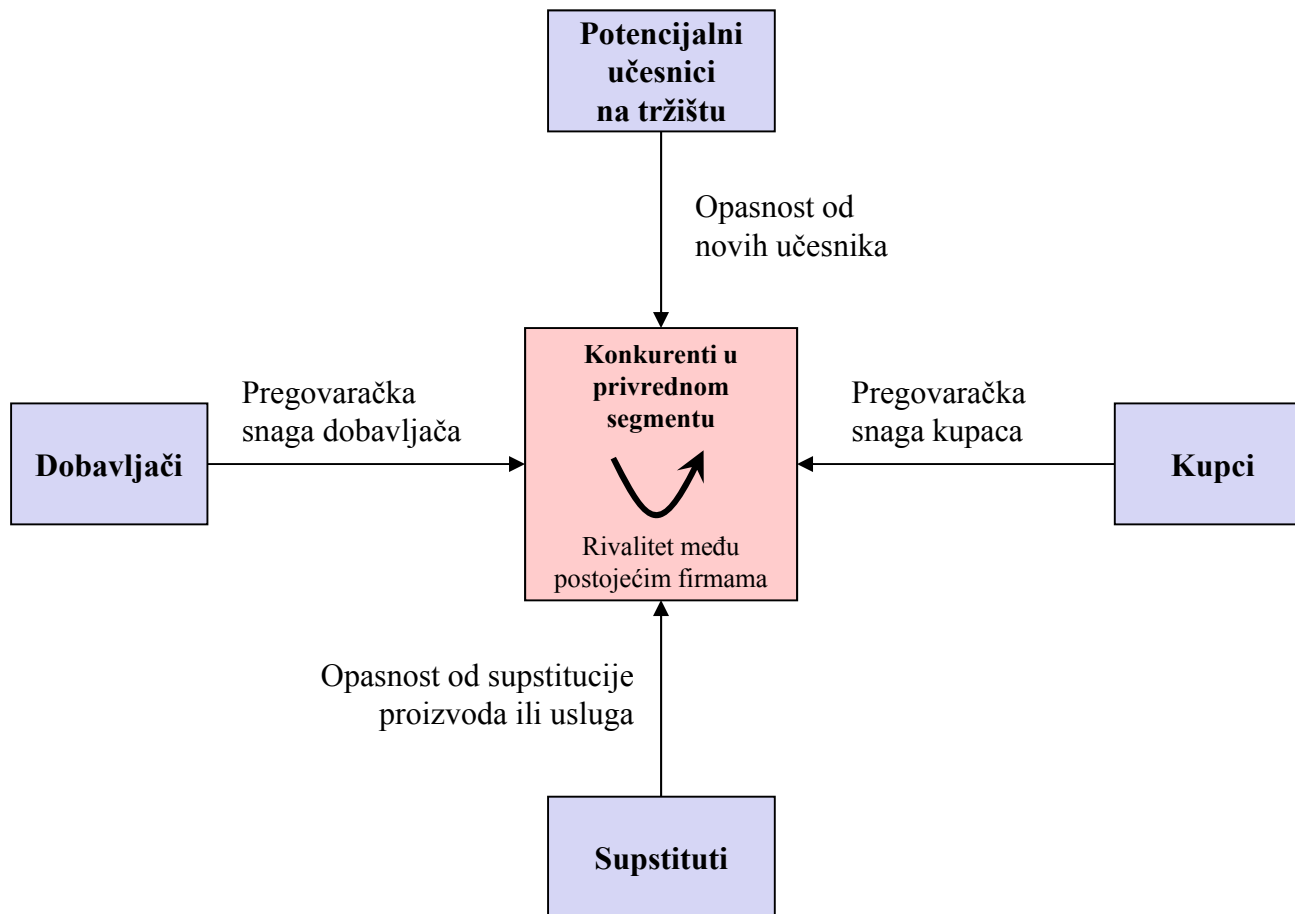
Potencijalni
učesnici
na tržištu

Opasnost od
novih učesnika

Pregovaračka
snaga dobavljača

Dobavljači

Konkurenti u
privrednom
segmentu

Rivalitet među
postojećim firmama

Pregovaračka
snaga kupaca

Kupci

Opasnost od supstitucije
proizvoda ili usluga

Supstituti